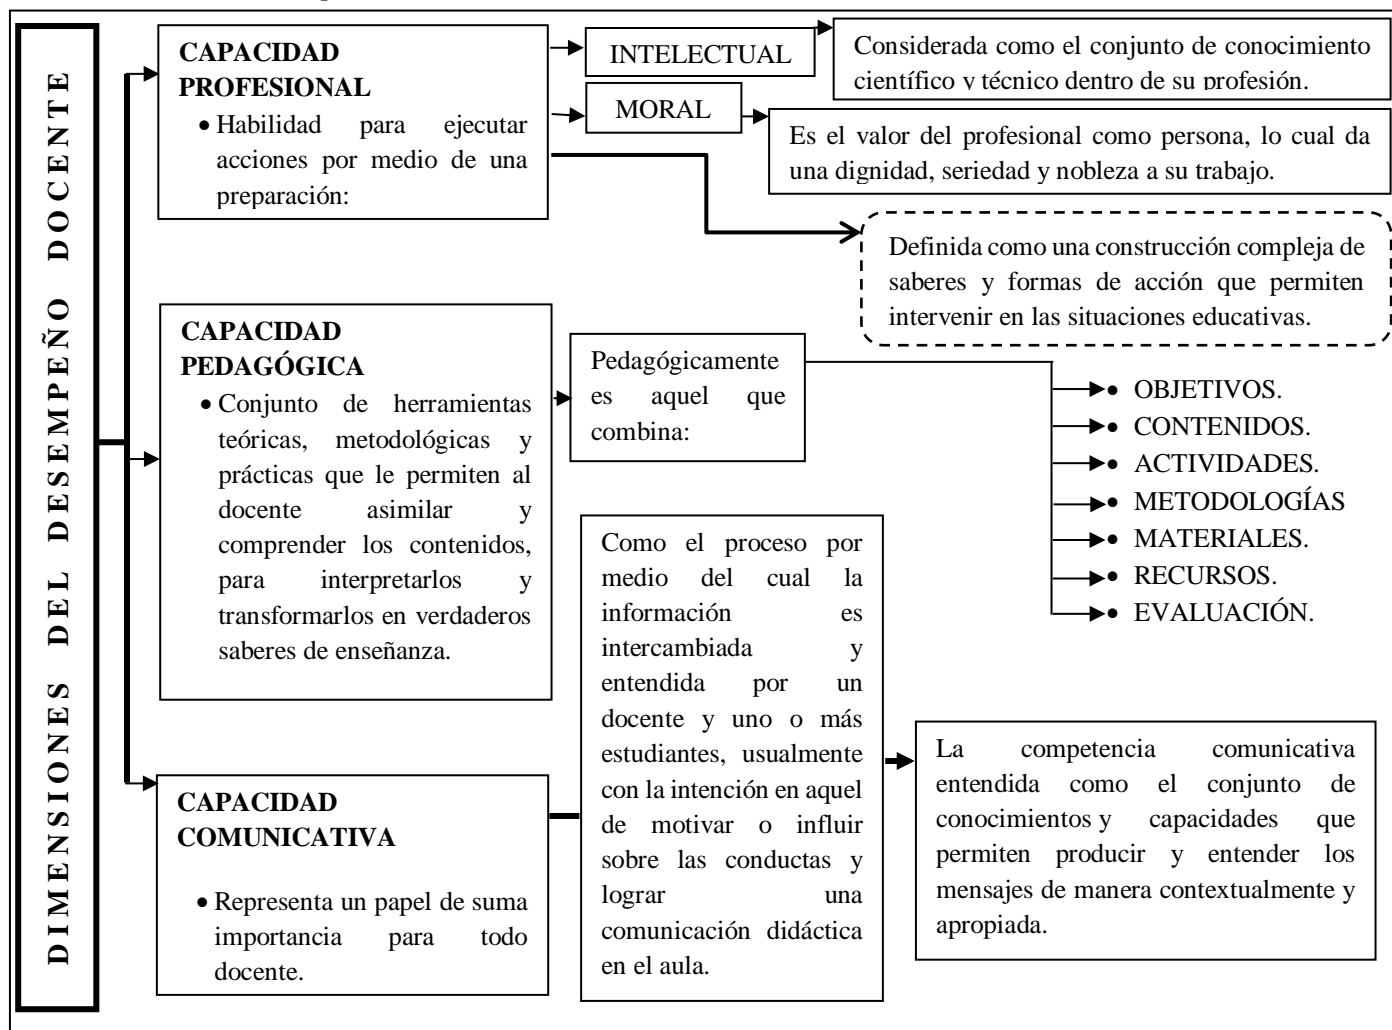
DIMENSIONES DEL DESEMPEÑO DOCENTE

CAPACIDAD PROFESIONAL

- Habilidad para ejecutar acciones por medio de una preparación:

INTELECTUAL

Considerada como el conjunto de conocimiento científico y técnico dentro de su profesión.

MORAL

Es el valor del profesional como persona, lo cual da una dignidad, seriedad y nobleza a su trabajo.

Definida como una construcción compleja de saberes y formas de acción que permiten intervenir en las situaciones educativas.

CAPACIDAD PEDAGÓGICA

- Conjunto de herramientas teóricas, metodológicas y prácticas que le permiten al docente asimilar y comprender los contenidos, para interpretarlos y transformarlos en verdaderos saberes de enseñanza.

Pedagógicamente es aquel que combina:

- OBJETIVOS.
- CONTENIDOS.
- ACTIVIDADES.
- METODOLOGÍAS
- MATERIALES.
- RECURSOS.
- EVALUACIÓN.

CAPACIDAD COMUNICATIVA

- Representa un papel de suma importancia para todo docente.

Como el proceso por medio del cual la información es intercambiada y entendida por un docente y uno o más estudiantes, usualmente con la intención en aquel de motivar o influir sobre las conductas y lograr una comunicación didáctica en el aula.

La competencia comunicativa entendida como el conjunto de conocimientos y capacidades que permiten producir y entender los mensajes de manera contextualmente y apropiada.